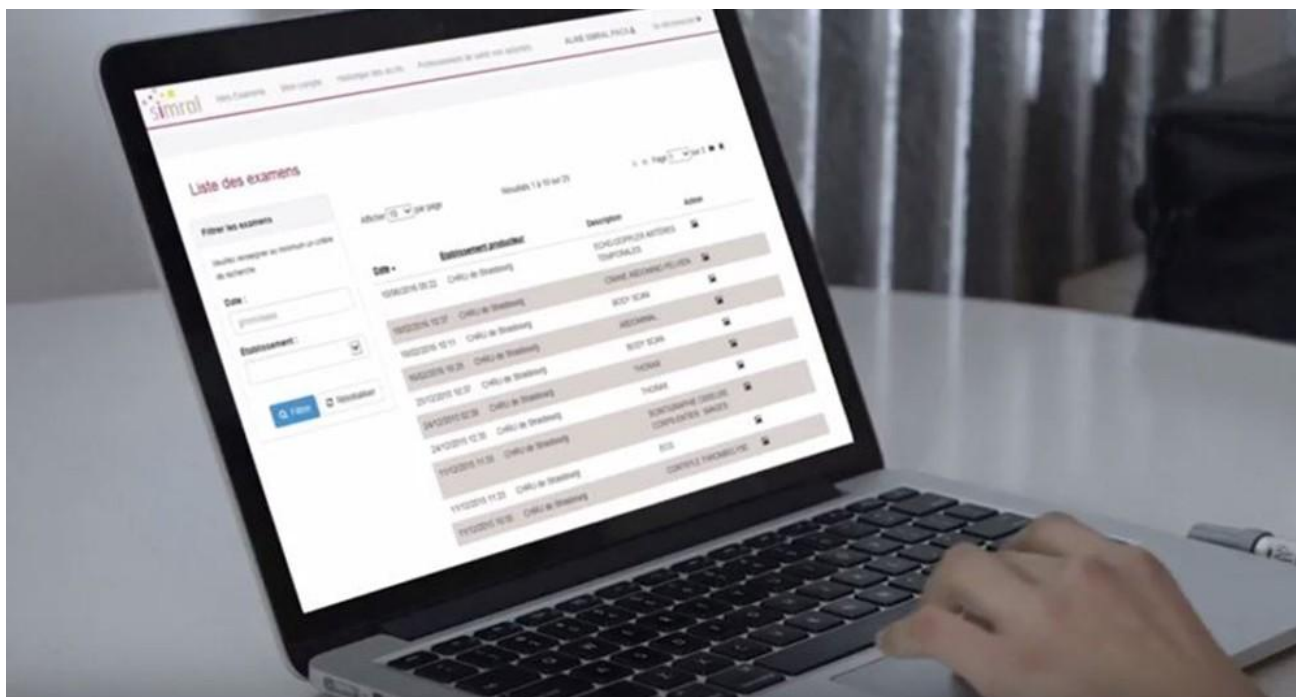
simral

Mes Examens Mon compte Historique des accès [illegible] ALAIN SIMRAL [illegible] Se déconnecter

Liste des examens

Filtrer les examens

Veuillez renseigner au minimum un critère de recherche

Date :

Etablissement :

Filtrer

Réinitialiser

Afficher 10 par page

Résultats 1 à 10 sur 25

Page 1 sur 3

| Date | Etablissement producteur | Description | Action |
|---|---|---|---|
| 10/06/2016 09:22 | CHRU de Strasbourg | ECHO-DOPPLER ARTERES TEMPORALES | |
| 18/02/2016 10:37 | CHRU de Strasbourg | CRANE ABDOMINO PELVIEN | |
| 18/02/2016 10:11 | CHRU de Strasbourg | BODY SCAN | |
| 18/02/2016 10:25 | CHRU de Strasbourg | ABDOMINAL | |
| 22/12/2015 10:37 | CHRU de Strasbourg | BODY SCAN | |
| 24/12/2015 12:39 | CHRU de Strasbourg | THORAX | |
| 24/12/2015 12:30 | CHRU de Strasbourg | THORAX | |
| 11/12/2015 11:50 | CHRU de Strasbourg | SCINTIGRAPHIE CEREBRALE COMPLEMENTAIRE | |
| 11/12/2015 11:20 | CHRU de Strasbourg | ECG | |
| 11/12/2015 10:10 | CHRU de Strasbourg | CONTROLE PANORAMIQUE | |